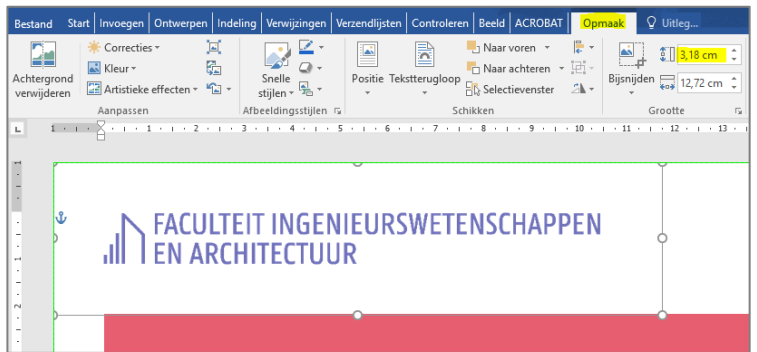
Bestand Start Invoegen Ontwerpen Indeling Verwijzingen Verzendlijsten Controleren Beeld ACROBAT Opmaak Uitleg...

Achtergrond verwijderen
Correcties
Kleur
Artistieke effecten
Aanpassen

Snelle stijlen
Afbeeldingsstijlen

Positie Tekstterugloop
Naar voren
Naar achteren
Selectievenster
Schikken

Bijsnijden
3,18 cm
12,72 cm
Grootte

1 2 3 4 5 6 7 8 9 10 11 12 13

FACULTEIT INGENIEURSWETENSCHAPPEN
EN ARCHITECTUUR